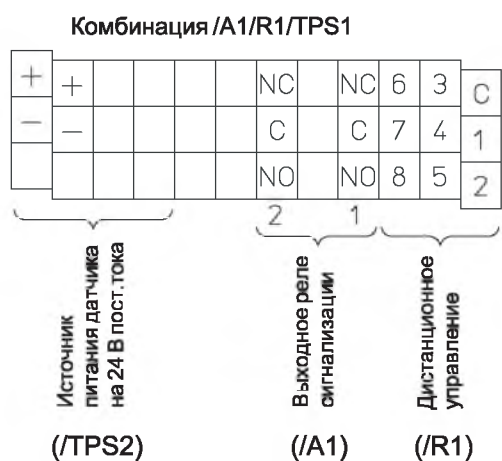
Комбинация /A1/R1/TPS1

| + | + | | | | | NC | | NC | 6 | 3 | C |
|---|---|---|---|---|---|---|---|---|---|---|---|
| — | — | | | | | C | | C | 7 | 4 | 1 |
| | | | | | | NO | | NO | 8 | 5 | 2 |

2 1

Источник питания датчика на 24 В пост. тока

Выходное реле сигнализации

Дистанционное управление

(/TPS2) (/A1) (/R1)